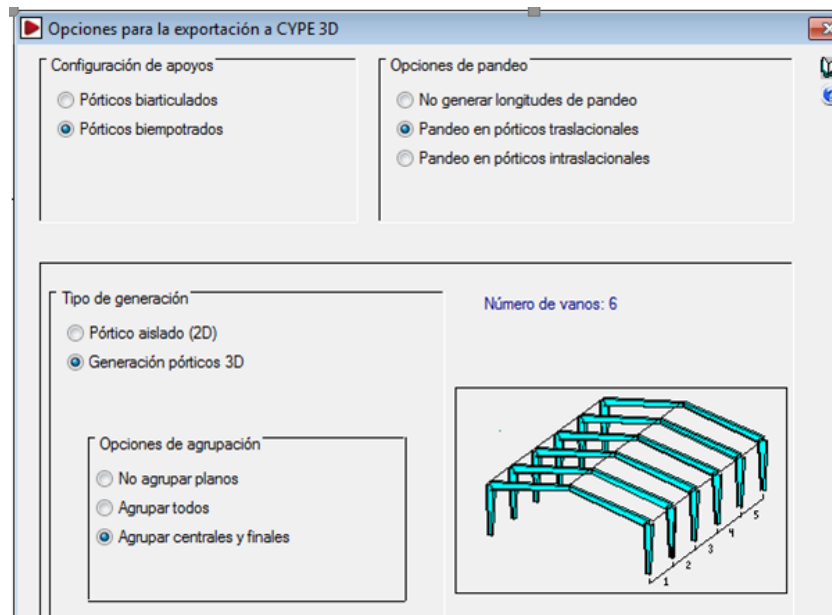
Opciones para la exportación a CYPE 3D

Configuración de apoyos
Pórticos biarticulados
Pórticos biempotrados

Opciones de pandeo
No generar longitudes de pandeo
Pandeo en pórticos traslacionales
Pandeo en pórticos intraslacionales

Tipo de generación
Pórtico aislado (2D)
Generación pórticos 3D

Número de vanos: 6

Opciones de agrupación
No agrupar planos
Agrupar todos
Agrupar centrales y finales

1
2
3
4
5